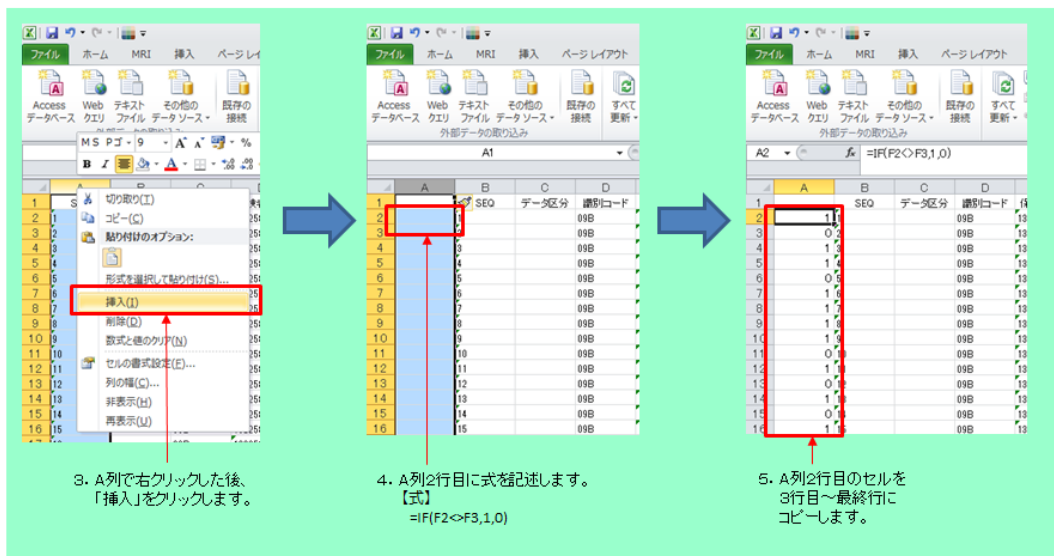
ファイル ホーム MRI 挿入 ページレイ

Access データベース Web クエリ テキスト ファイル その他の データソース 既存の 接続

外部データの取り込み

MS Pゴ 9 A A %

B I

切り取り(T)
コピー(C)
貼り付けのオプション:
形式を選択して貼り付け(S)...
挿入(I)
削除(D)
数式と値のクリア(N)
セルの書式設定(F)...
列の幅(C)...
非表示(H)
再表示(U)

3. A列で右クリックした後、「挿入」をクリックします。

ファイル ホーム MRI 挿入 ページレイアウト

Access データベース Web クエリ テキスト ファイル その他の データソース 既存の 接続 すべて 更新

外部データの取り込み

A1

| | A | B | C | D |
|---|---|---|---|---|
| 1 | | SEQ | データ区分 | 識別コード |
| 2 | | 1 | | 09B |
| 3 | | 2 | | 09B |
| 4 | | 3 | | 09B |
| 5 | | 4 | | 09B |
| 6 | | 5 | | 09B |
| 7 | | 6 | | 09B |
| 8 | | 7 | | 09B |
| 9 | | 8 | | 09B |
| 10 | | 9 | | 09B |
| 11 | | 10 | | 09B |
| 12 | | 11 | | 09B |
| 13 | | 12 | | 09B |
| 14 | | 13 | | 09B |
| 15 | | 14 | | 09B |
| 16 | | 15 | | 09B |

4. A列2行目に式を記述します。
【式】
=IF(F2<>F3,1,0)

ファイル ホーム MRI 挿入 ページレイアウト

Access データベース Web クエリ テキスト ファイル その他の データソース 既存の 接続 すべて 更新

外部データの取り込み

A2 fx =IF(F2<>F3,1,0)

| | A | B | C | D |
|---|---|---|---|---|
| 1 | | SEQ | データ区分 | 識別コード |
| 2 | 1 | | | 09B |
| 3 | 0 | | | 09B |
| 4 | 1 | | | 09B |
| 5 | 1 | | | 09B |
| 6 | 0 | | | 09B |
| 7 | 1 | | | 09B |
| 8 | 1 | | | 09B |
| 9 | 1 | | | 09B |
| 10 | 1 | | | 09B |
| 11 | 0 | | | 09B |
| 12 | 1 | | | 09B |
| 13 | 0 | | | 09B |
| 14 | 1 | | | 09B |
| 15 | 0 | | | 09B |
| 16 | 1 | | | 09B |

5. A列2行目のセルを3行目~最終行にコピーします。